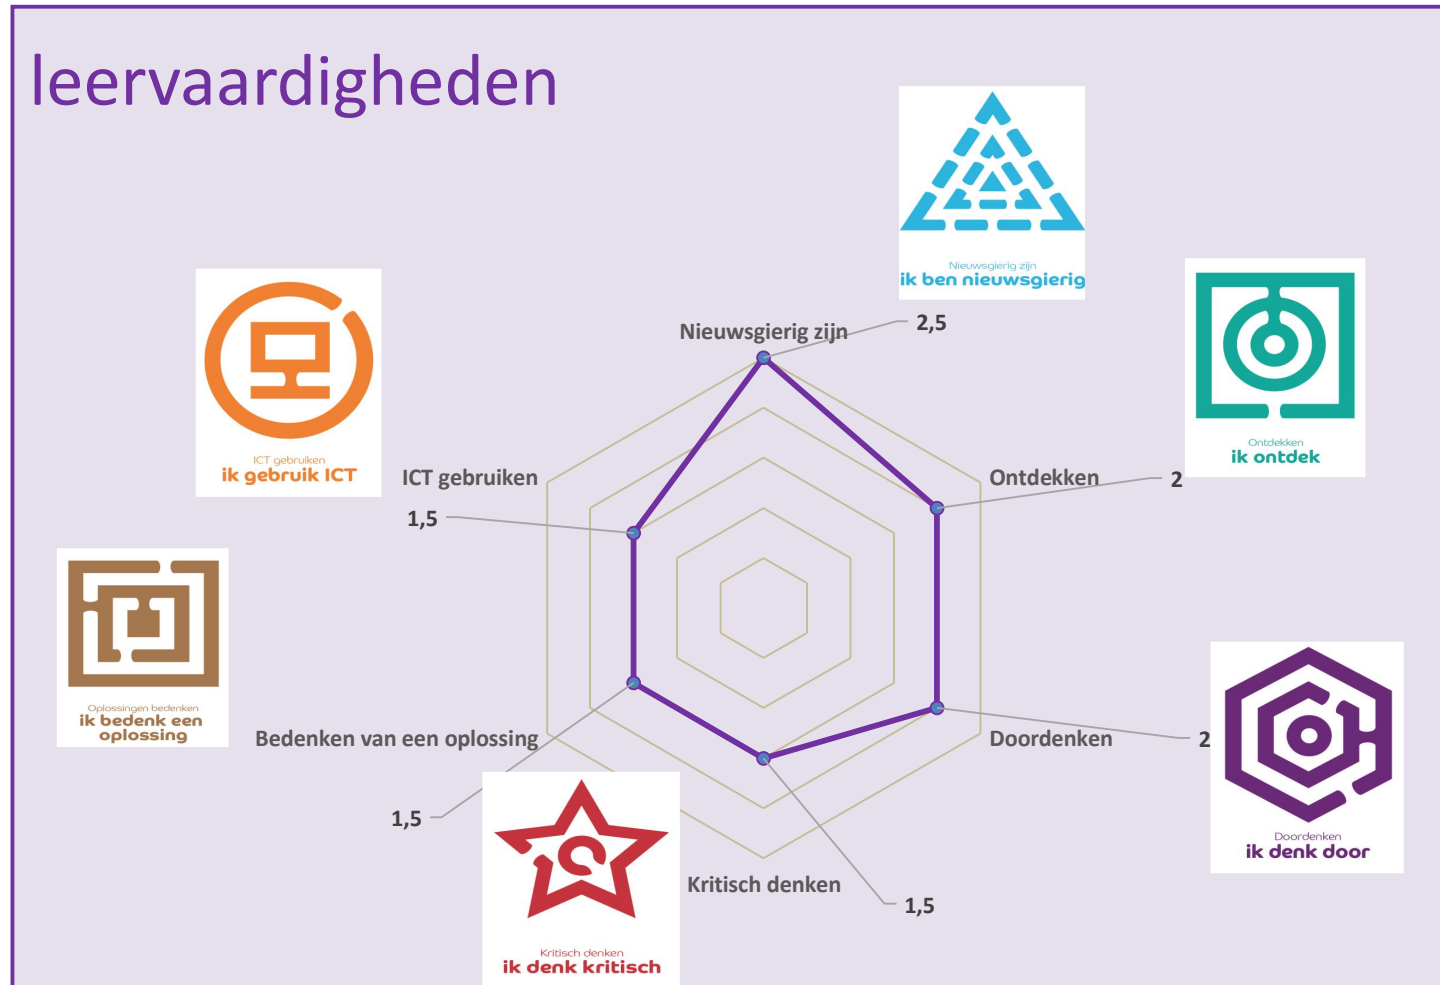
leervaardigheden

Nieuwsgierig zijn
ik ben nieuwsgierig

ICT gebruiken
ik gebruik ICT

Ontdekken
ik ontdek

Nieuwsgierig zijn 2,5

ICT gebruiken
1,5

Ontdekken 2

Oplossingen bedenken
ik bedenk een oplossing

Bedenken van een oplossing

Doordenken 2

Doordenken
ik denk door

1,5

Kritisch denken

1,5

Kritisch denken
ik denk kritisch